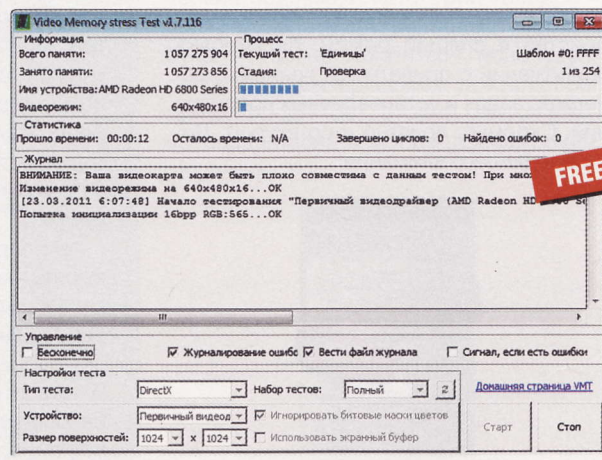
Video Memory stress Test v1.7.116

Информация
Всего памяти: 1 057 275 904
Занято памяти: 1 057 273 856
Имя устройства: AMD Radeon HD 6800 Series
Видеорежим: 640x480x16

Процесс
Текущий тест: 'Единицы'
Шаблон #0: FFFF
Стадия: Проверка
1 из 254

Статистика
Прошло времени: 00:00:12
Осталось времени: N/A
Завершено циклов: 0
Найдено ошибок: 0

Журнал
ВНИМАНИЕ: Ваша видеокарта может быть плохо совместима с данным тестом! При мно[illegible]
Изменение видеорежима на 640x480x16...OK
[23.03.2011 6:07:48] Начало тестирования "Первичный видеодрайвер (AMD Radeon HD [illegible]
Попытка инициализации 16bpp RGB:565...OK

FREE

Управление
Бесконечно
Журналирование ошибо
Вести файл журнала
Сигнал, если есть ошибки

Настройки теста
Тип теста: DirectX
Набор тестов: Полный
Домашняя страница VMT
Устройство: Первичный видеод
Игнорировать битовые маски цветов
Размер поверхностей: 1024 x 1024
Использовать экранный буфер
Старт
Стоп